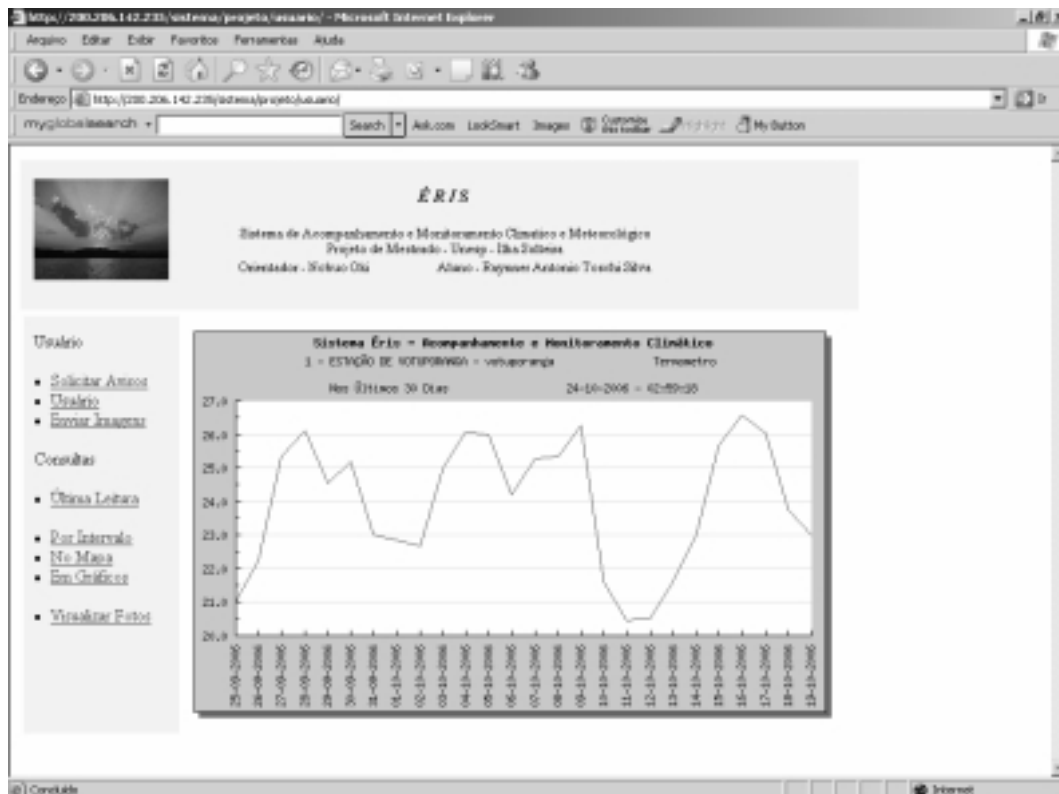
http://200.206.142.235/sistema/projeto/usuario/ - Microsoft Internet Explorer

Arquivo Editar Exibir Favoritos Ferramentas Ajuda

Endereço http://200.206.142.235/sistema/projeto/usuario/

myglobalsearch Search Ask.com LookSmart Images My Button

ÉRIS

Sistema de Acompanhamento e Monitoramento Climático e Meteorológico
Projeto de Mestrado - Unesp - Ilha Solteira
Orientador - Nobuo Oki Aluno - Reynner Antonio Tonchi Silva

Usuário

- Solicitar Avisos
- Usuário
- Enviar Imagens

Consultas

- Última Leitura

- Por Intervalo
- No Mapa
- Em Gráficos

- Visualizar Fotos

Sistema Éris - Acompanhamento e Monitoramento Climático
1 - ESTAÇÃO DE VOTUPORANGA - votuporanga Termometro
Nos Últimos 30 Dias 24-10-2006 - 02:59:18

27.0
26.0
25.0
24.0
23.0
22.0
21.0
20.0

25-09-2006 26-09-2006 27-09-2006 28-09-2006 29-09-2006 30-09-2006 01-10-2006 02-10-2006 03-10-2006 04-10-2006 05-10-2006 06-10-2006 07-10-2006 08-10-2006 09-10-2006 10-10-2006 11-10-2006 12-10-2006 13-10-2006 14-10-2006 15-10-2006 16-10-2006 17-10-2006 18-10-2006 19-10-2006

Concluído Internet